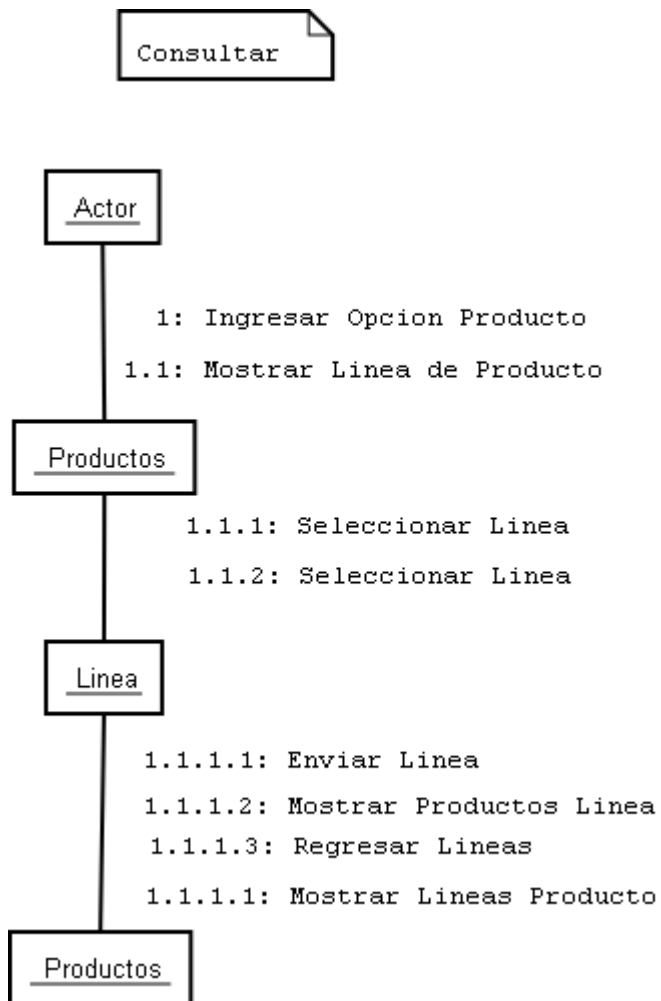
Consultar

Actor

1: Ingresar Opcion Producto

1.1: Mostrar Linea de Producto

Productos

1.1.1: Seleccionar Linea

1.1.2: Seleccionar Linea

Linea

1.1.1.1: Enviar Linea

1.1.1.2: Mostrar Productos Linea

1.1.1.3: Regresar Lineas

1.1.1.1: Mostrar Lineas Producto

Productos